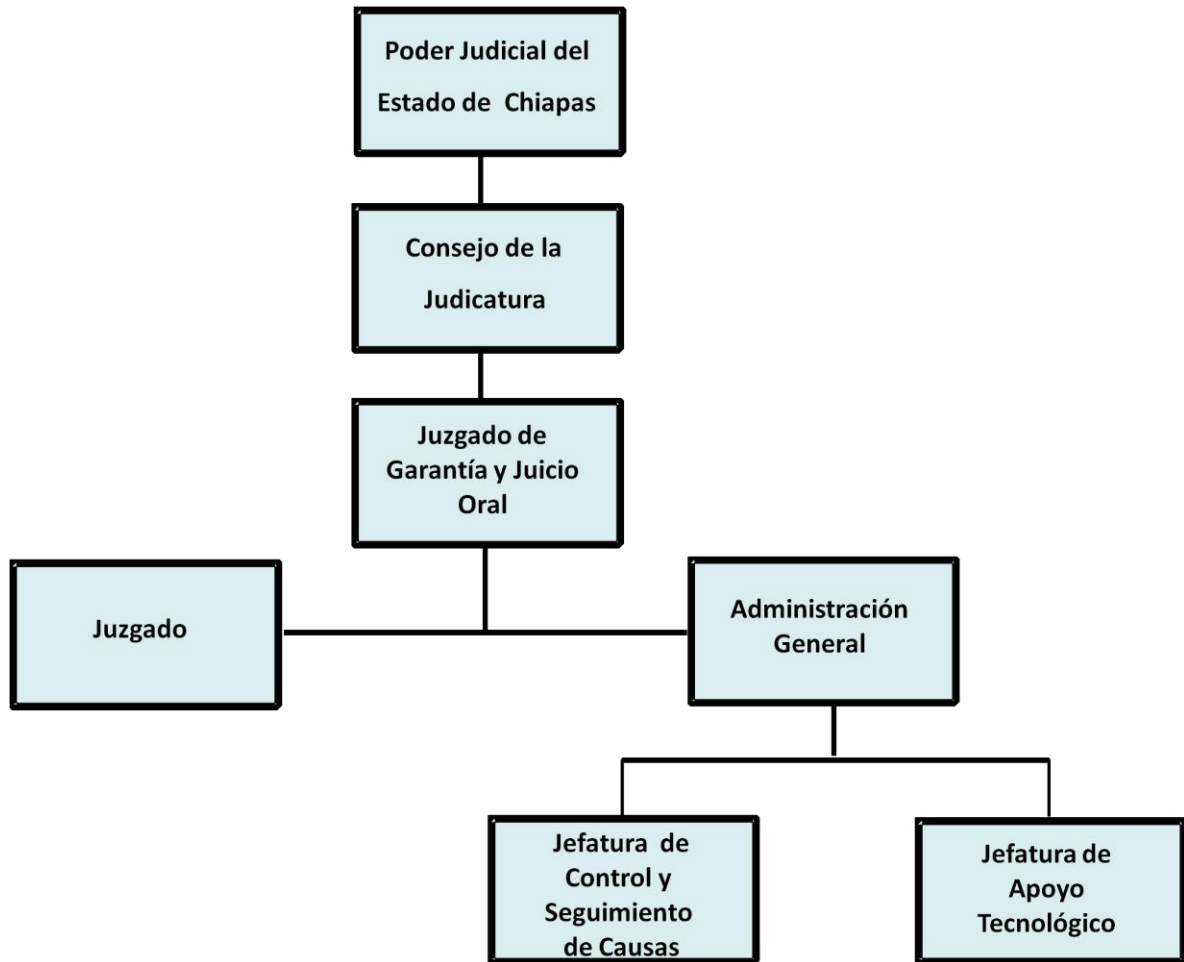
Poder Judicial del Estado de Chiapas

Consejo de la Judicatura

Juzgado de Garantía y Juicio Oral

Juzgado

Administración General

Jefatura de Control y Seguimiento de Causas

Jefatura de Apoyo Tecnológico